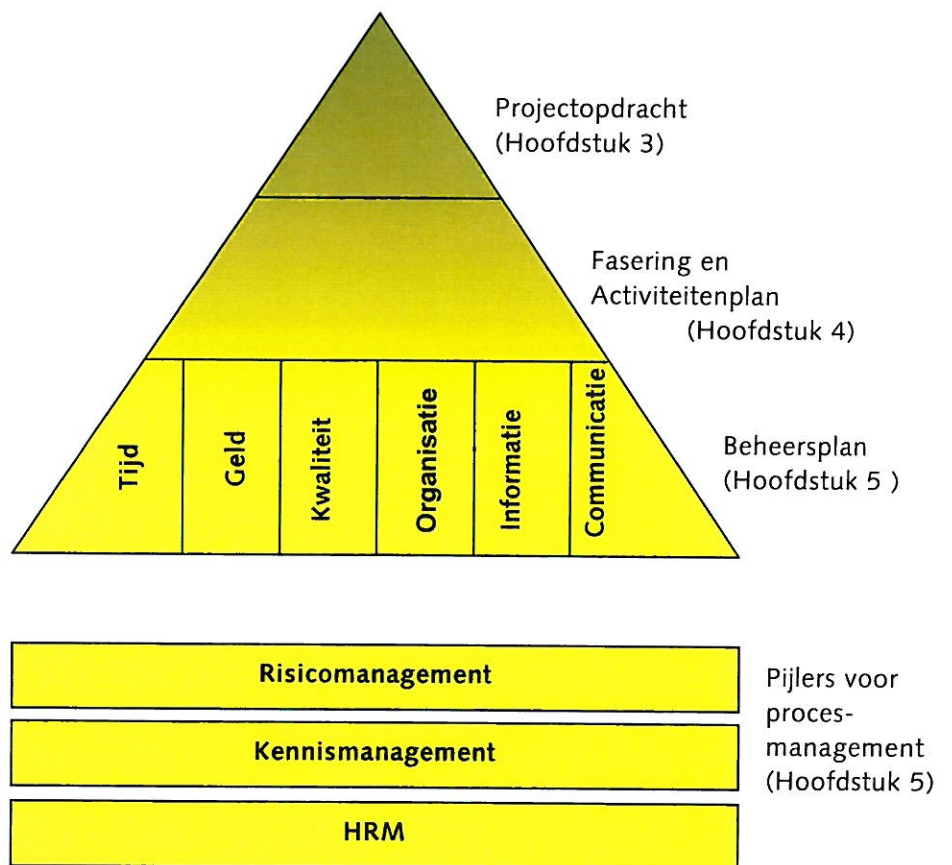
Projectopdracht
(Hoofdstuk 3)

Fasering en
Activiteitenplan
(Hoofdstuk 4)

Tijd

Geld

Kwaliteit

Organisatie

Informatie

Communicatie

Beheersplan
(Hoofdstuk 5 )

Risicomanagement

Kennismanagement

HRM

Pijlers voor procesmanagement (Hoofdstuk 5)